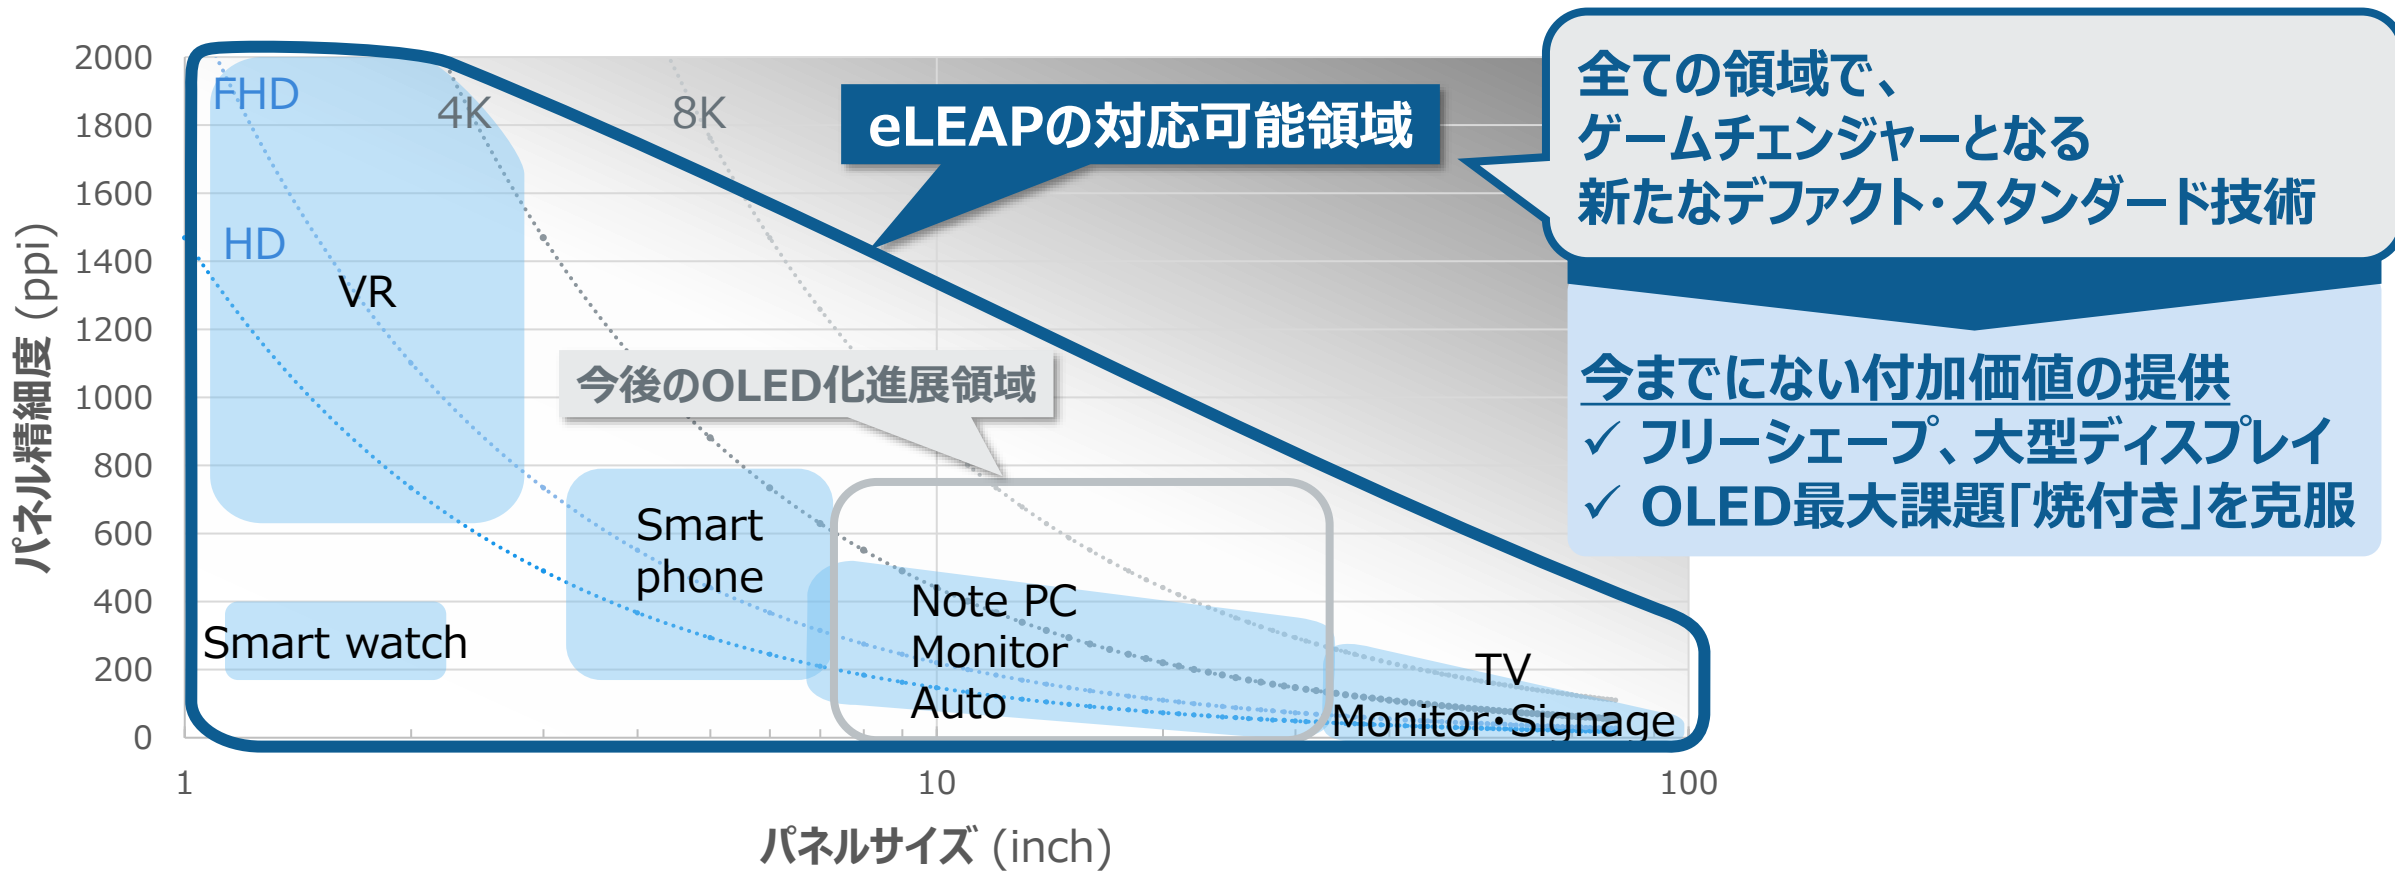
2000
1800
1600
1400
1200
1000
800
600
400
200
0

パネル精細度 (ppi)

FHD
4K
8K
HD
VR

eLEAPの対応可能領域

全ての領域で、
ゲームチェンジャーとなる
新たなデファクト・スタンダード技術

今までにない付加価値の提供
✓ フリーシェープ、大型ディスプレイ
✓ OLED最大課題「焼付き」を克服

今後のOLED化進展領域

Smart phone
Smart watch
Note PC
Monitor
Auto
TV
Monitor・Signage

1
10
100

パネルサイズ (inch)